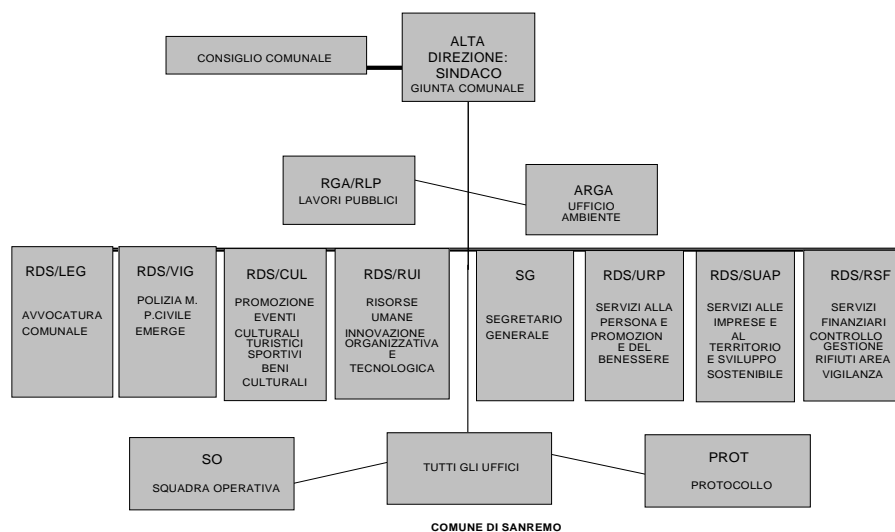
CONSIGLIO COMUNALE

ALTA DIREZIONE: SINDACO
GIUNTA COMUNALE

RGA/RLP
LAVORI PUBBLICI

ARGA
UFFICIO AMBIENTE

RDS/LEG
AVVOCATURA COMUNALE

RDS/VIG
POLIZIA M. P.CIVILE EMERGE

RDS/CUL
PROMOZIONE EVENTI CULTURALI TURISTICI SPORTIVI BENI CULTURALI

RDS/RUI
RISORSE UMANE INNOVAZIONE ORGANIZZATIVA E TECNOLOGICA

SG
SEGRETARIO GENERALE

RDS/URP
SERVIZI ALLA PERSONA E PROMOZION E DEL BENESSERE

RDS/SUAP
SERVIZI ALLE IMPRESE E AL TERRITORIO E SVILUPPO SOSTENIBILE

RDS/RSF
SERVIZI FINANZIARI CONTROLLO GESTIONE RIFIUTI AREA VIGILANZA

SO
SQUADRA OPERATIVA

TUTTI GLI UFFICI

PROT
PROTOCOLLO

COMUNE DI SANREMO